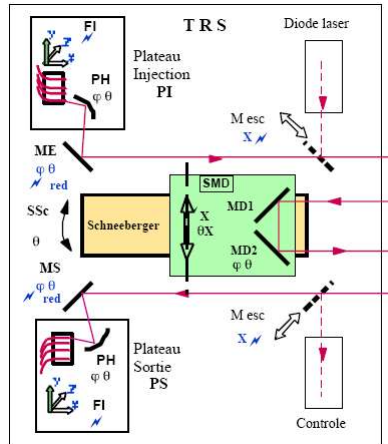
T R S

FI

y

z

x

PH

φ θ

Plateau Injection PI

Diode laser

M esc

X

ME

φ θ red

SMD

SSc

θ

Schneeberger

X

θX

MD1

MD2

φ θ

MS

φ θ red

M esc

X

y

z

x

FI

PH

φ θ

Plateau Sortie PS

Controle